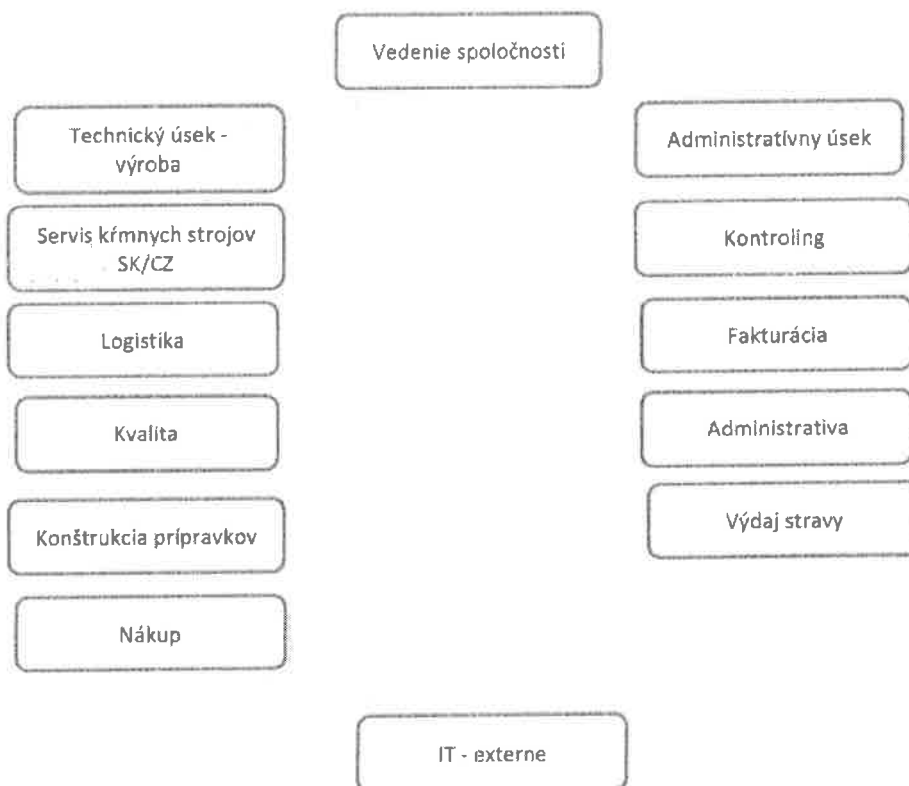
Vedenie spoločnosti

Technický úsek - výroba

Servis kŕmnych strojov SK/CZ

Logistika

Kvalita

Konštrukcia prípravkov

Nákup

Administratívny úsek

Kontroling

Fakturácia

Administrativa

Výdaj stravy

IT - externe